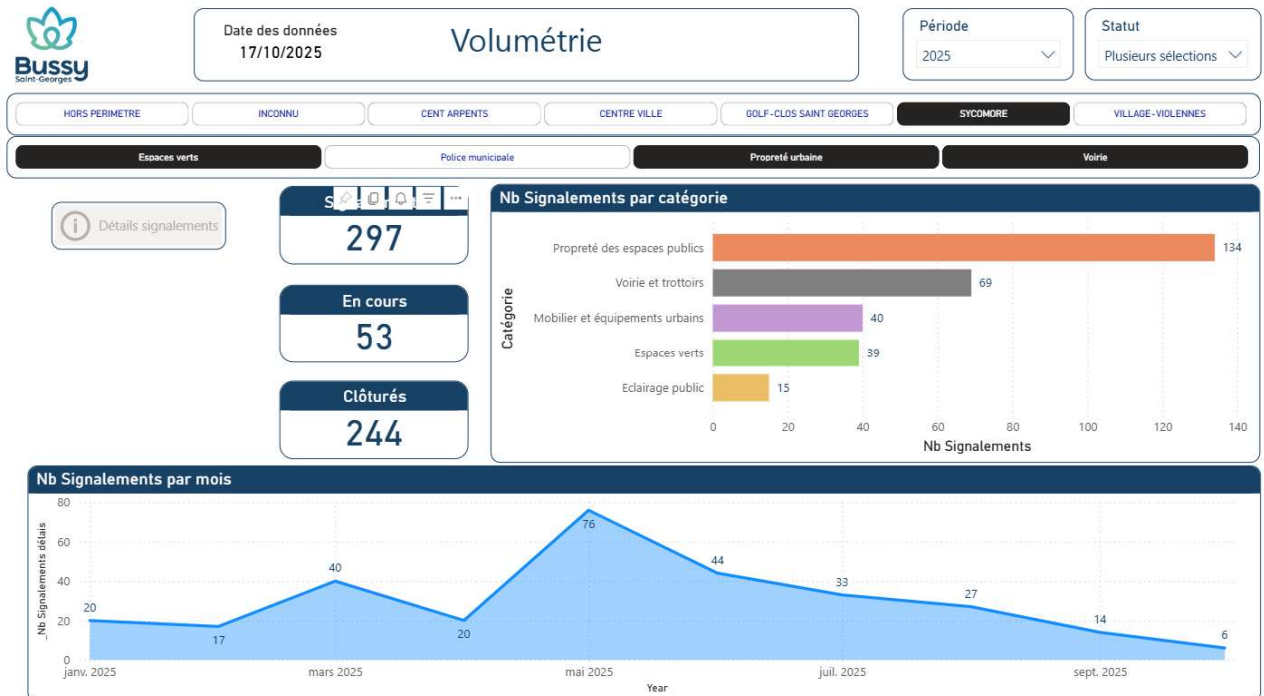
Bussy Saint-Georges

Date des données
17/10/2025

Volumétrie

Période
2025

Statut
Plusieurs sélections

HORS PERIMETRE | INCONNU | CENT ARPENTS | CENTRE VILLE | GOLF-CLOS SAINT GEORGES | SYCOMORE | VILLAGE-VIOLENNES

Espaces verts | Police municipale | Propreté urbaine | Voirie

Détails signalements

S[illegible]
297

En cours
53

Clôturés
244

Nb Signalements par catégorie

Catégorie
Propreté des espaces publics 134
Voirie et trottoirs 69
Mobilier et équipements urbains 40
Espaces verts 39
Eclairage public 15

0 20 40 60 80 100 120 140
Nb Signalements

Nb Signalements par mois

_Nb Signalements délais
80
60
40
20
0

20 17 40 20 76 44 33 27 14 6

janv. 2025 mars 2025 mai 2025 juil. 2025 sept. 2025
Year